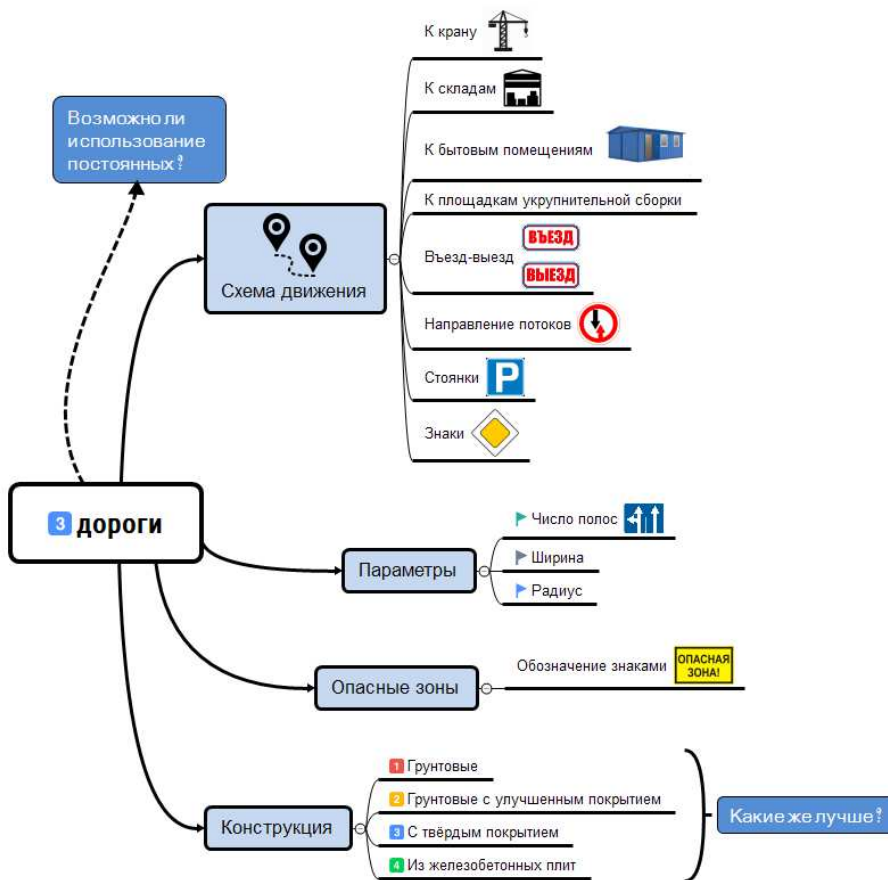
Возможно ли использование постоянных?

К крану

К складам

К бытовым помещениям

К площадкам укрупнительной сборки

Въезд-выезд

ВЪЕЗД

ВЫЕЗД

Направление потоков

Стоянки

P

Знаки

Схема движения

3 дороги

Параметры

Число полос

Ширина

Радиус

Опасные зоны

Обозначение знаками

ОПАСНАЯ ЗОНА!

Конструкция

1 Грунтовые

2 Грунтовые с улучшенным покрытием

3 С твёрдым покрытием

4 Из железобетонных плит

Какие же лучше?